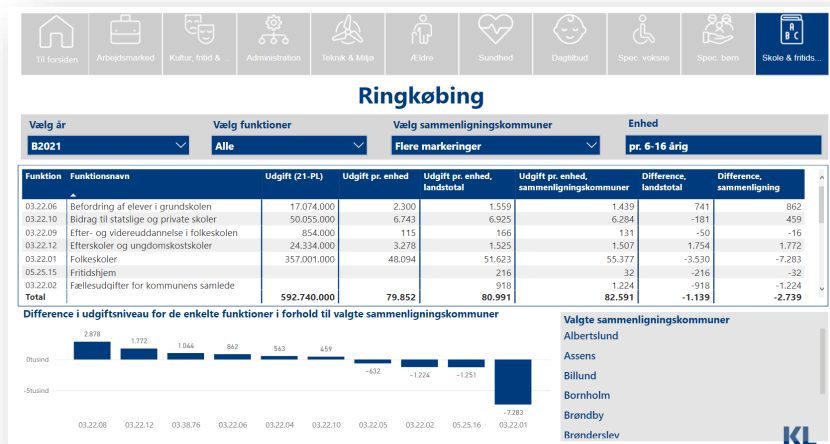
Til forsiden | Arbejdsmarked | Kultur, fritid & ... | Administration | Teknik & Miljø | Ældre | Sundhed | Dagtilbud | Spec. voksne | Spec. børn | Skole & fritids...

A B C

Ringkøbing

Vælg år
B2021

Vælg funktioner
Alle

Vælg sammenligningskommuner
Flere markeringer

Enhed
pr. 6-16 årig

| Funktion | Funktionsnavn | Udgift (21-PL) | Udgift pr. enhed | Udgift pr. enhed, landstotal | Udgift pr. enhed, sammenligningskommuner | Difference, landstotal | Difference, sammenligning |
|---|---|---|---|---|---|---|---|
| 03.22.06 | Befordring af elever i grundskolen | 17.074.000 | 2.300 | 1.559 | 1.439 | 741 | 862 |
| 03.22.10 | Bidrag til statslige og private skoler | 50.055.000 | 6.743 | 6.925 | 6.284 | -181 | 459 |
| 03.22.09 | Efter- og videreuddannelse i folkeskolen | 854.000 | 115 | 166 | 131 | -50 | -16 |
| 03.22.12 | Efterskoler og ungdomskostskoler | 24.334.000 | 3.278 | 1.525 | 1.507 | 1.754 | 1.772 |
| 03.22.01 | Folkeskoler | 357.001.000 | 48.094 | 51.623 | 55.377 | -3.530 | -7.283 |
| 05.25.15 | Fritidshjem | | | 216 | 32 | -216 | -32 |
| 03.22.02 | Fællesudgifter for kommunens samlede | | | 918 | 1.224 | -918 | -1.224 |
| Total | | 592.740.000 | 79.852 | 80.991 | 82.591 | -1.139 | -2.739 |

Difference i udgiftsniveau for de enkelte funktioner i forhold til valgte sammenligningskommuner

0tusind
-5tusind

2.878, 1.772, 1.044, 862, 563, 459, -632, -1.224, -1.251, -7.283

03.22.08, 03.22.12, 03.38.76, 03.22.06, 03.22.04, 03.22.10, 03.22.05, 03.22.02, 05.25.16, 03.22.01

Valgte sammenligningskommuner
Albertslund
Assens
Billund
Bornholm
Brøndby
Brønderslev

KL